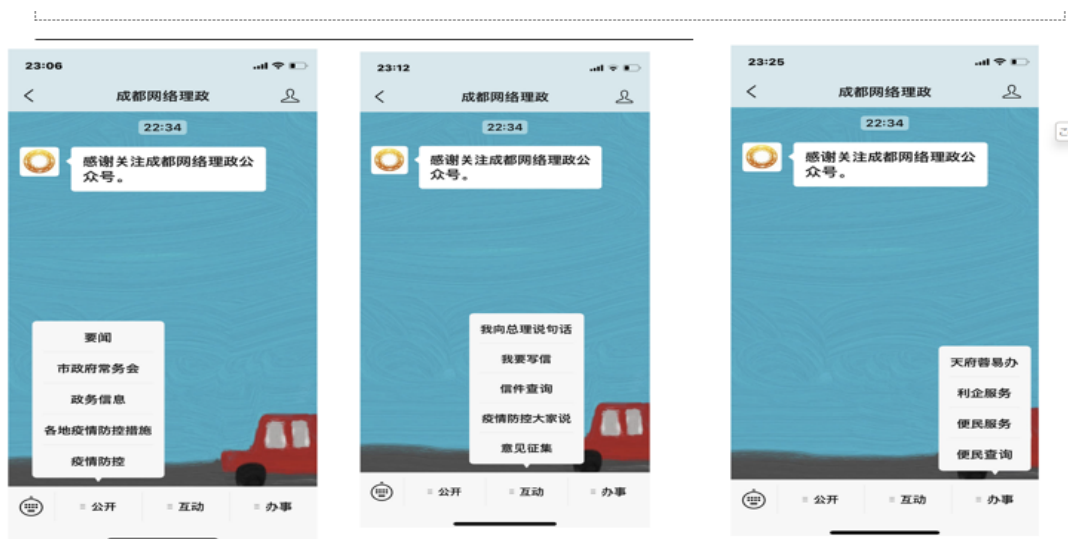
23:06

成都网络理政

22:34

感谢关注成都网络理政公众号。

要闻
市政府常务会
政务信息
各地疫情防控措施
疫情防控

公开 互动 办事

23:12

成都网络理政

22:34

感谢关注成都网络理政公众号。

我向总理说句话
我要写信
信件查询
疫情防控大家说
意见征集

公开 互动 办事

23:25

成都网络理政

22:34

感谢关注成都网络理政公众号。

天府蓉易办
利企服务
便民服务
便民查询

公开 互动 办事